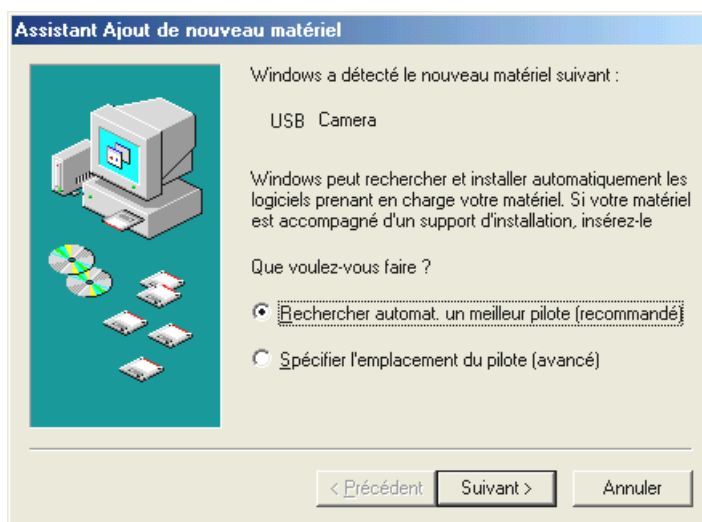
Assistant Ajout de nouveau matériel

Windows a détecté le nouveau matériel suivant :

USB Camera

Windows peut rechercher et installer automatiquement les logiciels prenant en charge votre matériel. Si votre matériel est accompagné d'un support d'installation, insérez-le

Que voulez-vous faire ?

Rechercher automat. un meilleur pilote (recommandé)

Spécifier l'emplacement du pilote (avancé)

< Précédent

Suivant >

Annuler